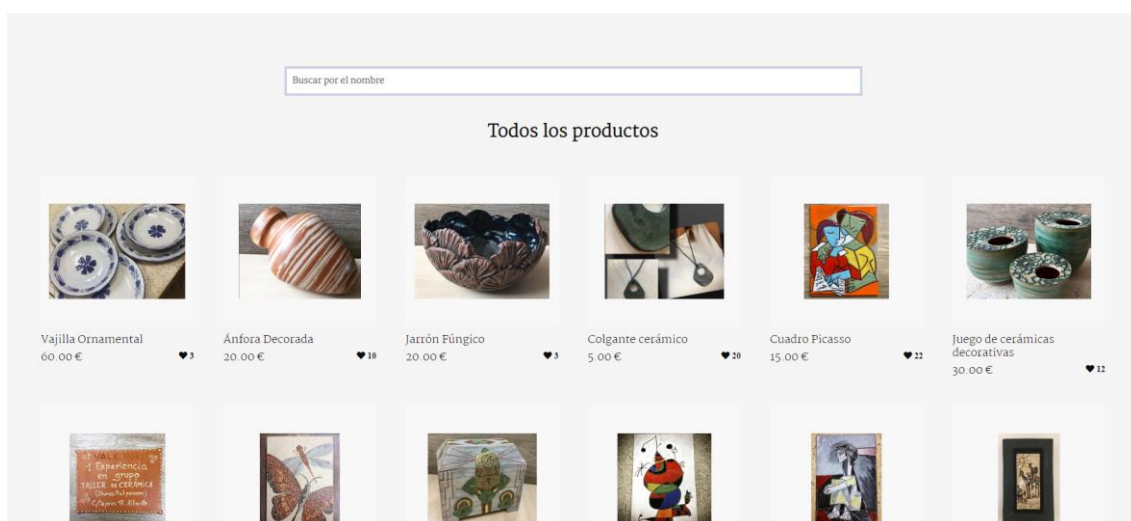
Buscar por el nombre

Todos los productos

Vajilla Ornamental
60.00 € ♥3

Ánfora Decorada
20.00 € ♥10

Jarrón Fúngico
20.00 € ♥3

Colgante cerámico
5.00 € ♥20

Cuadro Picasso
15.00 € ♥22

Juego de cerámicas decorativas
30.00 € ♥12

VALE
1 Experiencia en grupo
TALLER DE CERÁMICA
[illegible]